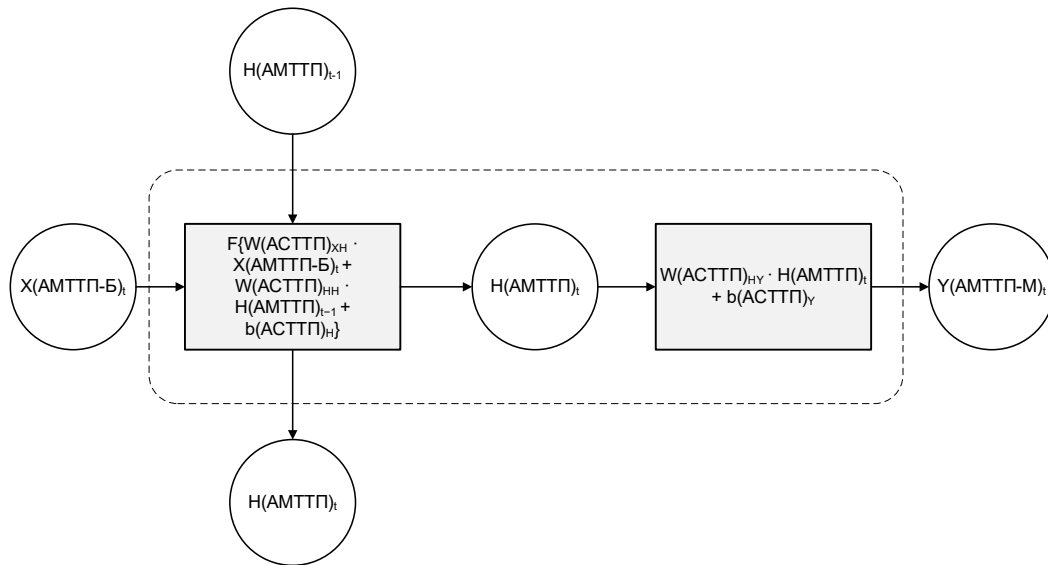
$H(АМТТП)_{t-1}$

$X(АМТТП\text{-}Б)_t$

$F\{W(АСТТП)_{XH} \cdot X(АМТТП\text{-}Б)_t + W(АСТТП)_{HH} \cdot H(АМТТП)_{t-1} + b(АСТТП)_H\}$

$H(АМТТП)_t$

$W(АСТТП)_{HY} \cdot H(АМТТП)_t + b(АСТТП)_Y$

$Y(АМТТП\text{-}М)_t$

$H(АМТТП)_t$